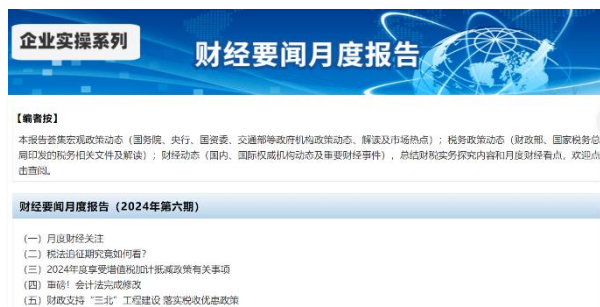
企业实操系列

财经要闻月度报告

【编者按】

本报告荟集宏观政策动态（国务院、央行、国资委、交通部等政府机构政策动态、解读及市场热点）；税务政策动态（财政部、国家税务总局印发的税务相关文件及解读）；财经动态（国内、国际权威机构动态及重要财经事件），总结财税实务探究内容和月度财经看点，欢迎点击查阅。

财经要闻月度报告（2024年第六期）

（一）月度财经关注
（二）税法追征期究竟如何看？
（三）2024年度享受增值税加计抵减政策有关事项
（四）重磅！会计法完成修改
（五）财政支持"三北"工程建设 落实税收优惠政策